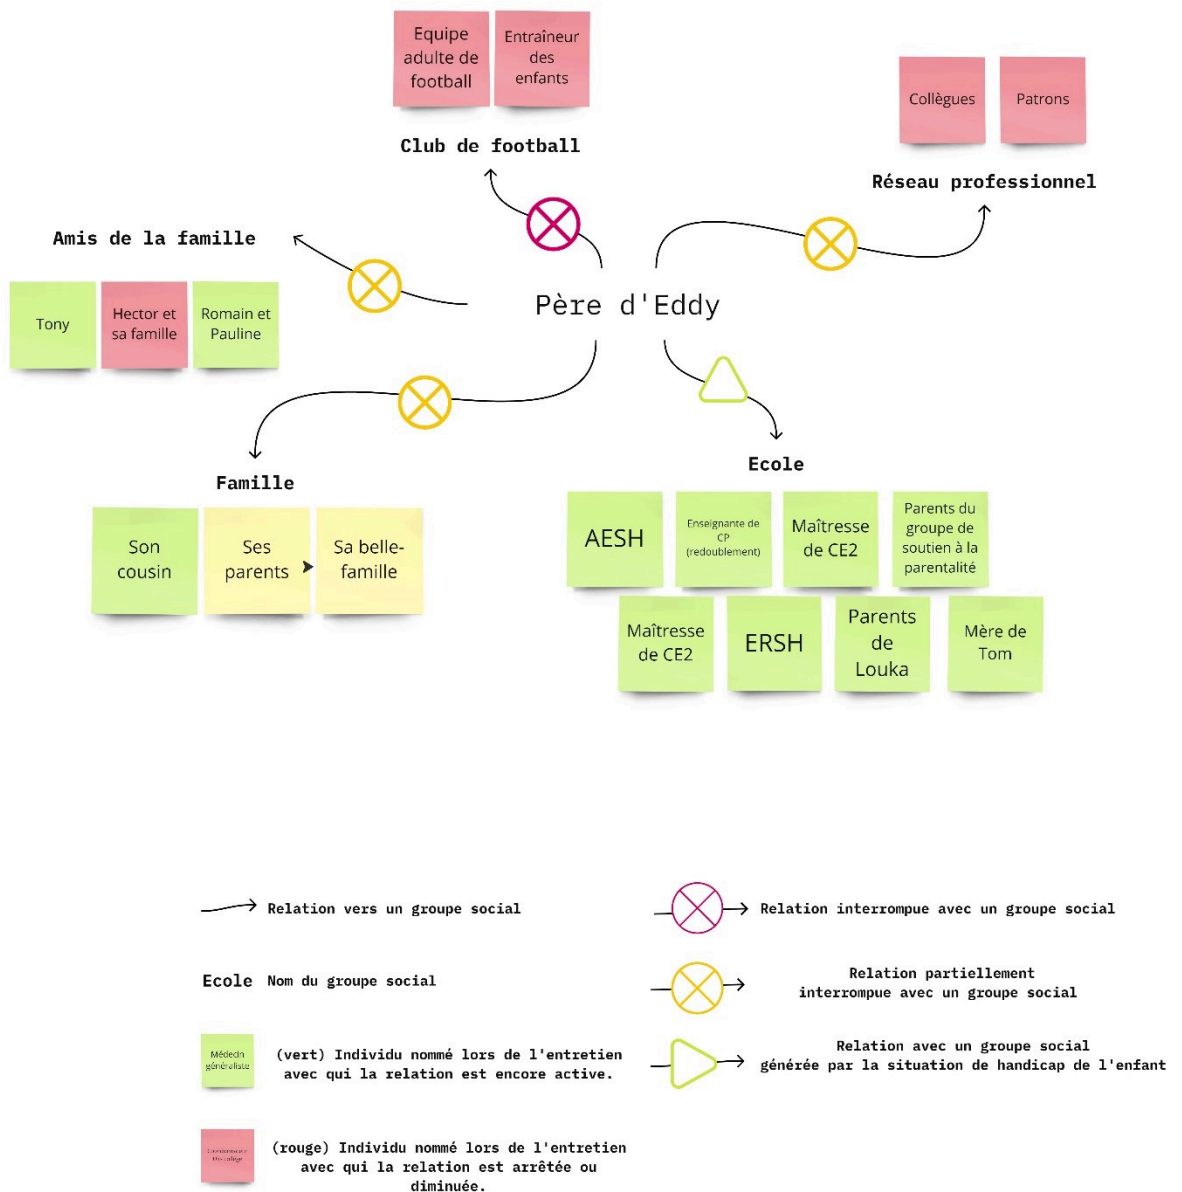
Equipe adulte de football

Entraîneur des enfants

Club de football

Collègues

Patrons

Réseau professionnel

Amis de la famille

Tony

Hector et sa famille

Romain et Pauline

Père d'Eddy

Famille

Son cousin

Ses parents

Sa belle-famille

Ecole

AESH

Enseignante de CP (redoublement)

Maîtresse de CE2

Parents du groupe de soutien à la parentalité

Maîtresse de CE2

ERSH

Parents de Louka

Mère de Tom

Relation vers un groupe social

Ecole Nom du groupe social

Médecin généraliste

(vert) Individu nommé lors de l'entretien avec qui la relation est encore active.

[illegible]

(rouge) Individu nommé lors de l'entretien avec qui la relation est arrêtée ou diminuée.

Relation interrompue avec un groupe social

Relation partiellement interrompue avec un groupe social

Relation avec un groupe social générée par la situation de handicap de l'enfant